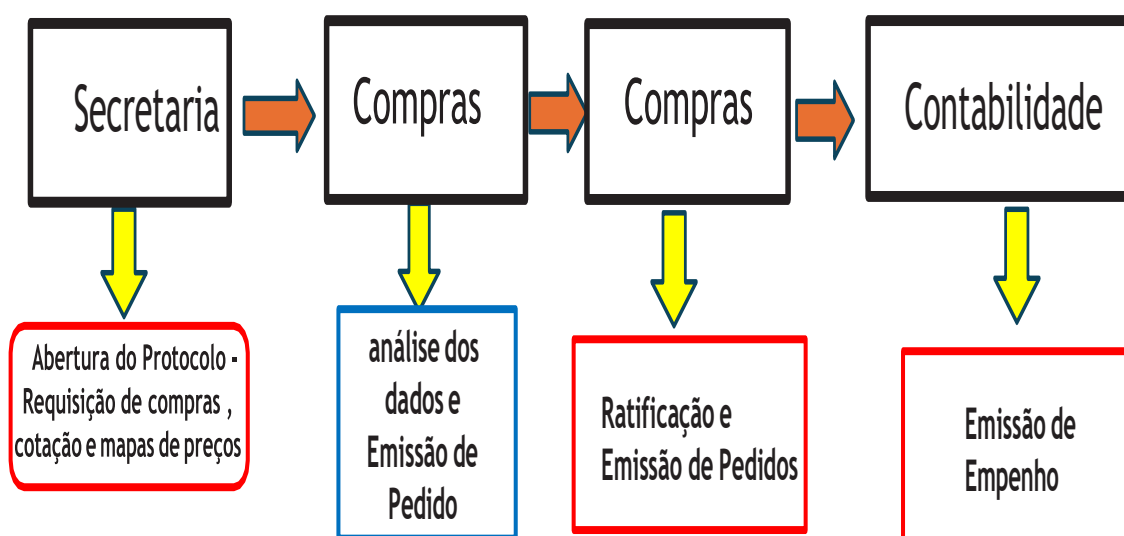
Secretaria

Compras

Compras

Contabilidade

Abertura do Protocolo - Requisição de compras , cotação e mapas de preços

análise dos dados e Emissão de Pedido

Ratificação e Emissão de Pedidos

Emissão de Empenho